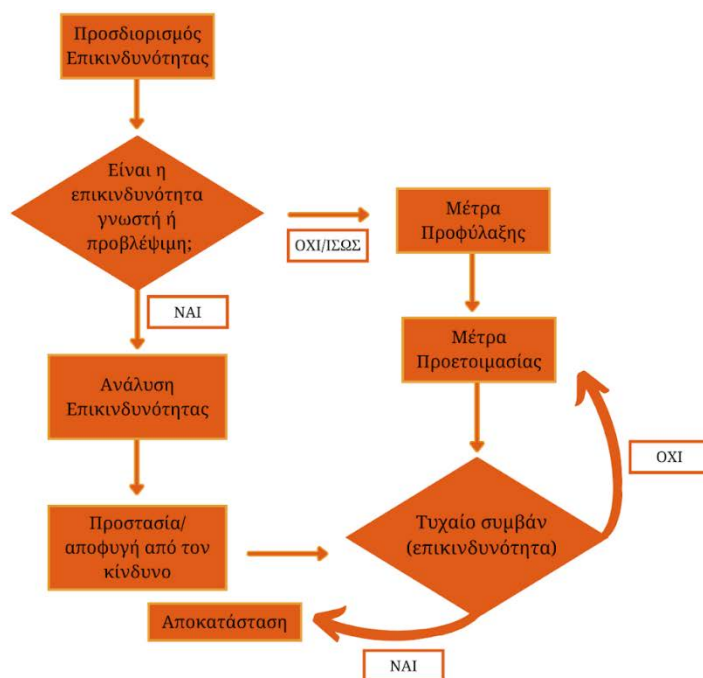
Προσδιορισμός Επικινδυνότητας

Είναι η επικινδυνότητα γνωστή ή προβλέψιμη;

ΟΧΙ/ΙΣΩΣ

Μέτρα Προφύλαξης

ΝΑΙ

Μέτρα Προετοιμασίας

Ανάλυση Επικινδυνότητας

ΟΧΙ

Προστασία/ αποφυγή από τον κίνδυνο

Τυχαίο συμβάν (επικινδυνότητα)

Αποκατάσταση

ΝΑΙ